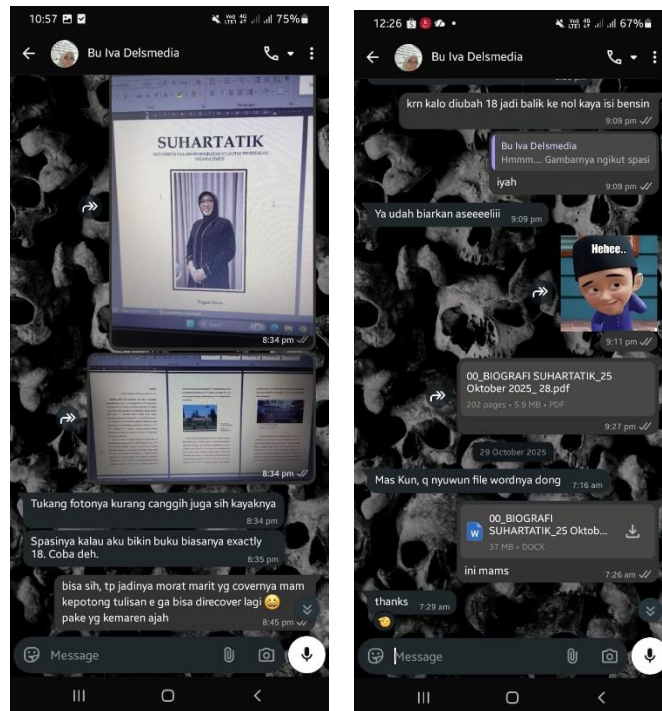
10:57 75%

Bu Iva Delsmedia

SUHARTATIK

8:34 pm

8:34 pm

Tukang fotonya kurang canggih juga sih kayaknya 8:34 pm

Spasinya kalau aku bikin buku biasanya exactly 18. Coba deh. 8:35 pm

bisa sih, tp jadinya morat marit yg covernya mam kepotong tulisan e ga bisa direcover lagi 😩 pake yg kemaren ajah 8:45 pm

Message

12:26 67%

Bu Iva Delsmedia

krn kalo diubah 18 jadi balik ke nol kaya isi bensin 9:09 pm

Bu Iva Delsmedia
Hmmm.... Gambarnya ngikut spasi
iyah 9:09 pm

Ya udah biarkan aseeeeliii 9:09 pm

Hehee..

9:11 pm

00_BIOGRAFI SUHARTATIK_25 Oktober 2025_ 28.pdf
202 pages • 5.9 MB • PDF
9:27 pm

29 October 2025

Mas Kun, q nyuwun file wordnya dong 7:16 am

00_BIOGRAFI SUHARTATIK_25 Oktob...
37 MB • DOCX
ini mams 7:26 am

thanks 7:29 am

Message